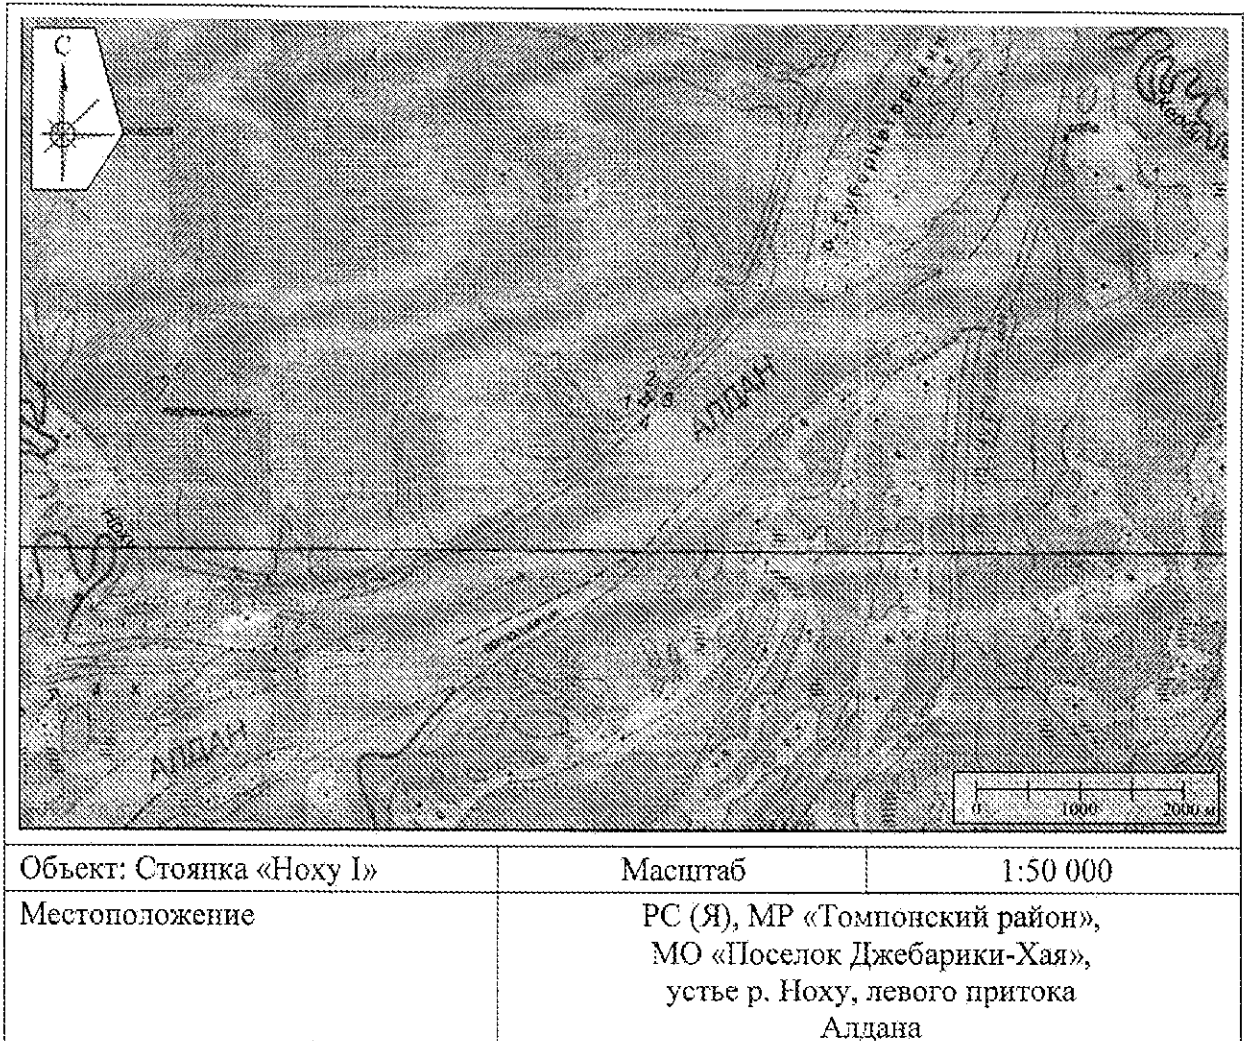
С

АЛДАН

2
1 3
4

АЛДАН

0 1000 2000 м

| Объект: Стоянка «Ноху I» | Масштаб | 1:50 000 |
|---|---|---|
| Местоположение | РС (Я), МР «Томпонский район», МО «Поселок Джебарики-Хая», устье р. Ноху, левого притока Алдана | |